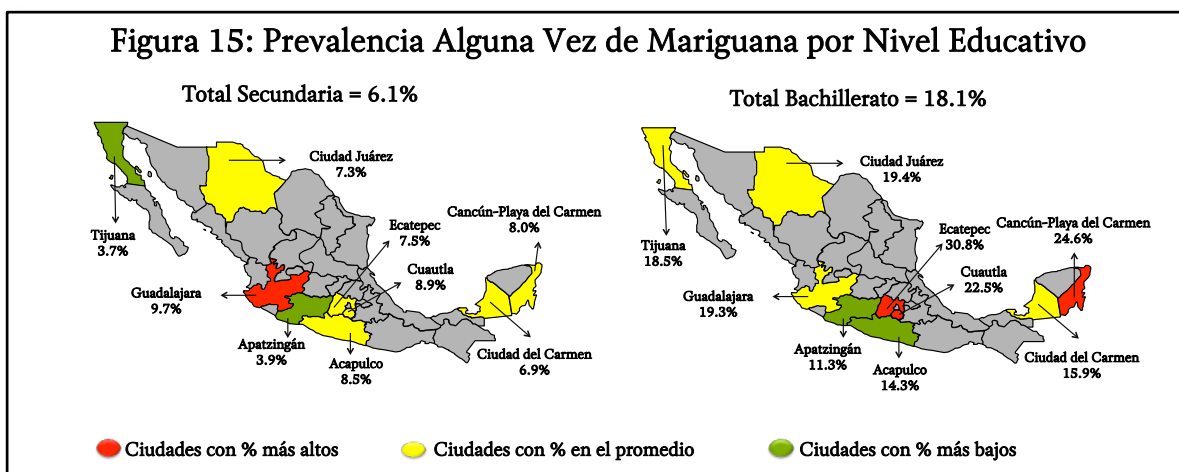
Figura 15: Prevalencia Alguna Vez de Mariguana por Nivel Educativo

Total Secundaria = 6.1%

Ciudad Juárez
7.3%

Tijuana
3.7%

Ecatepec
7.5%

Cancún-Playa del Carmen
8.0%

Cuautla
8.9%

Guadalajara
9.7%

Apatzingán
3.9%

Acapulco
8.5%

Ciudad del Carmen
6.9%

Total Bachillerato = 18.1%

Ciudad Juárez
19.4%

Tijuana
18.5%

Ecatepec
30.8%

Cancún-Playa del Carmen
24.6%

Cuautla
22.5%

Guadalajara
19.3%

Apatzingán
11.3%

Acapulco
14.3%

Ciudad del Carmen
15.9%

Ciudades con % más altos
Ciudades con % en el promedio
Ciudades con % más bajos